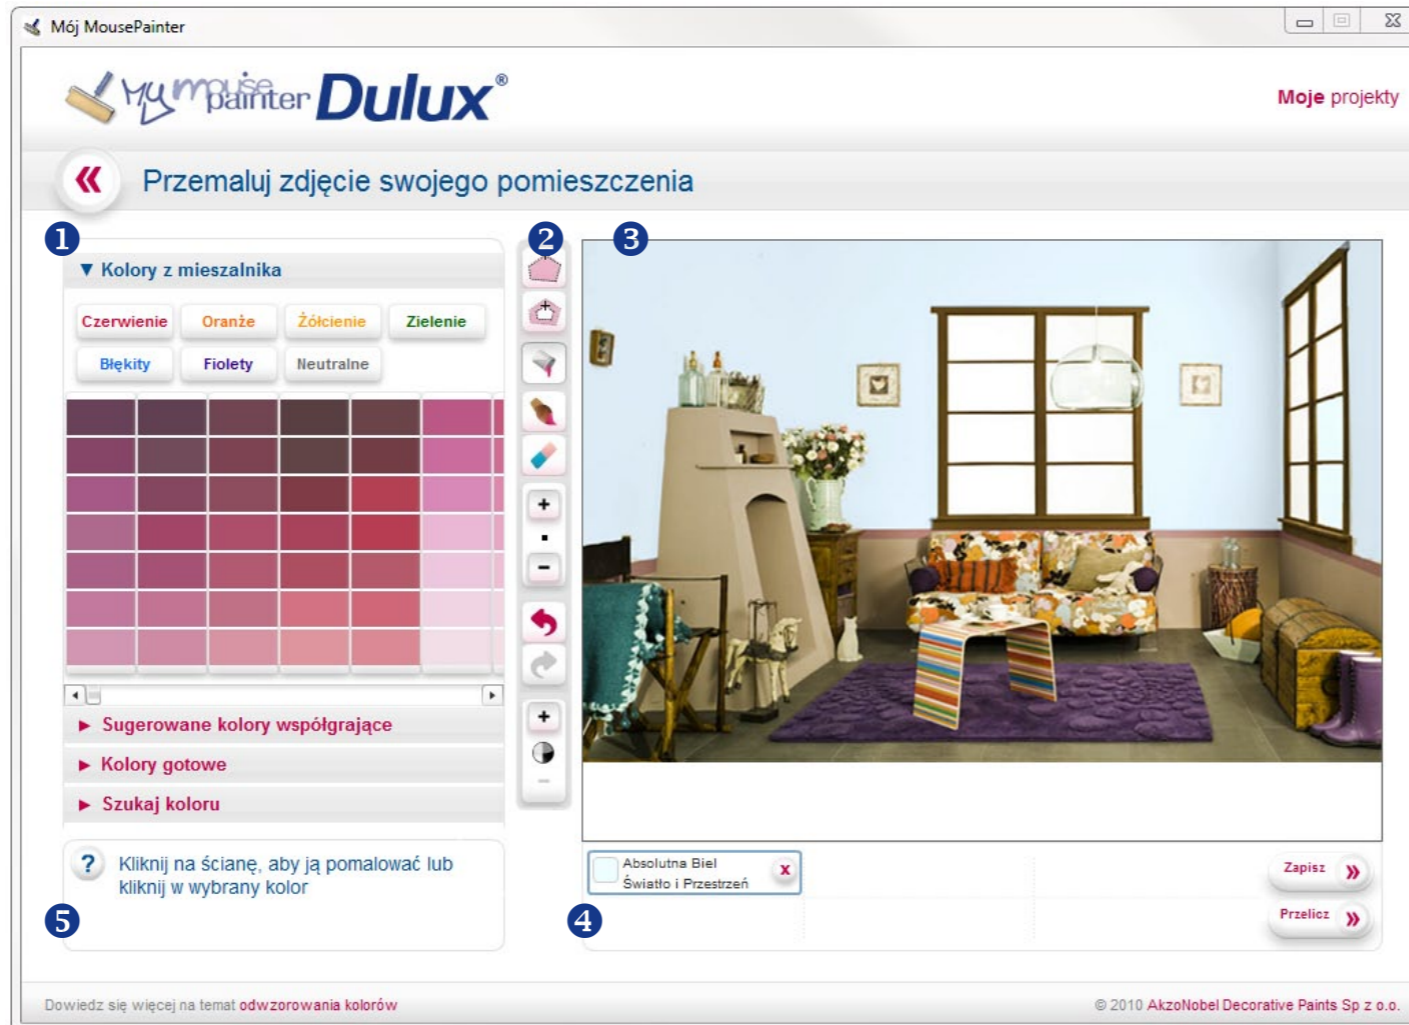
Mój MousePainter

My mouse painter Dulux®

Moje projekty

«

Przemaluj zdjęcie swojego pomieszczenia

1

▼ Kolory z mieszalnika

Czerwienie Oranże Żółcienie Zielenie

Błękity Fiolety Neutralne

► Sugerowane kolory współgrające

► Kolory gotowe

► Szukaj koloru

2

+

-

+

3

Absolutna Biel
Światło i Przestrzeń

x

Zapisz »

Przelicz »

4

?

Kliknij na ścianę, aby ją pomalować lub kliknij w wybrany kolor

5

Dowiedz się więcej na temat odwzorowania kolorów

© 2010 AkzoNobel Decorative Paints Sp z o.o.